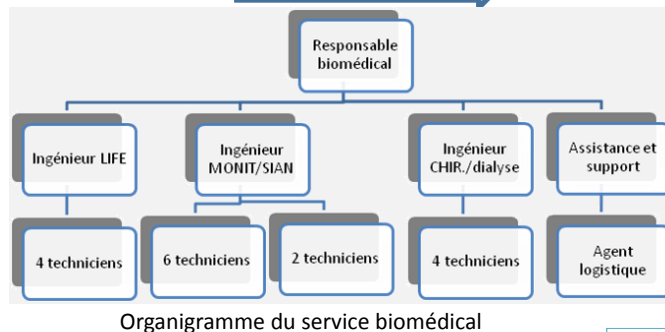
Responsable biomédical

Ingénieur LIFE

Ingénieur MONIT/SIAN

Ingénieur CHIR./dialyse

Assistance et support

4 techniciens

6 techniciens

2 techniciens

4 techniciens

Agent logistique

Organigramme du service biomédical